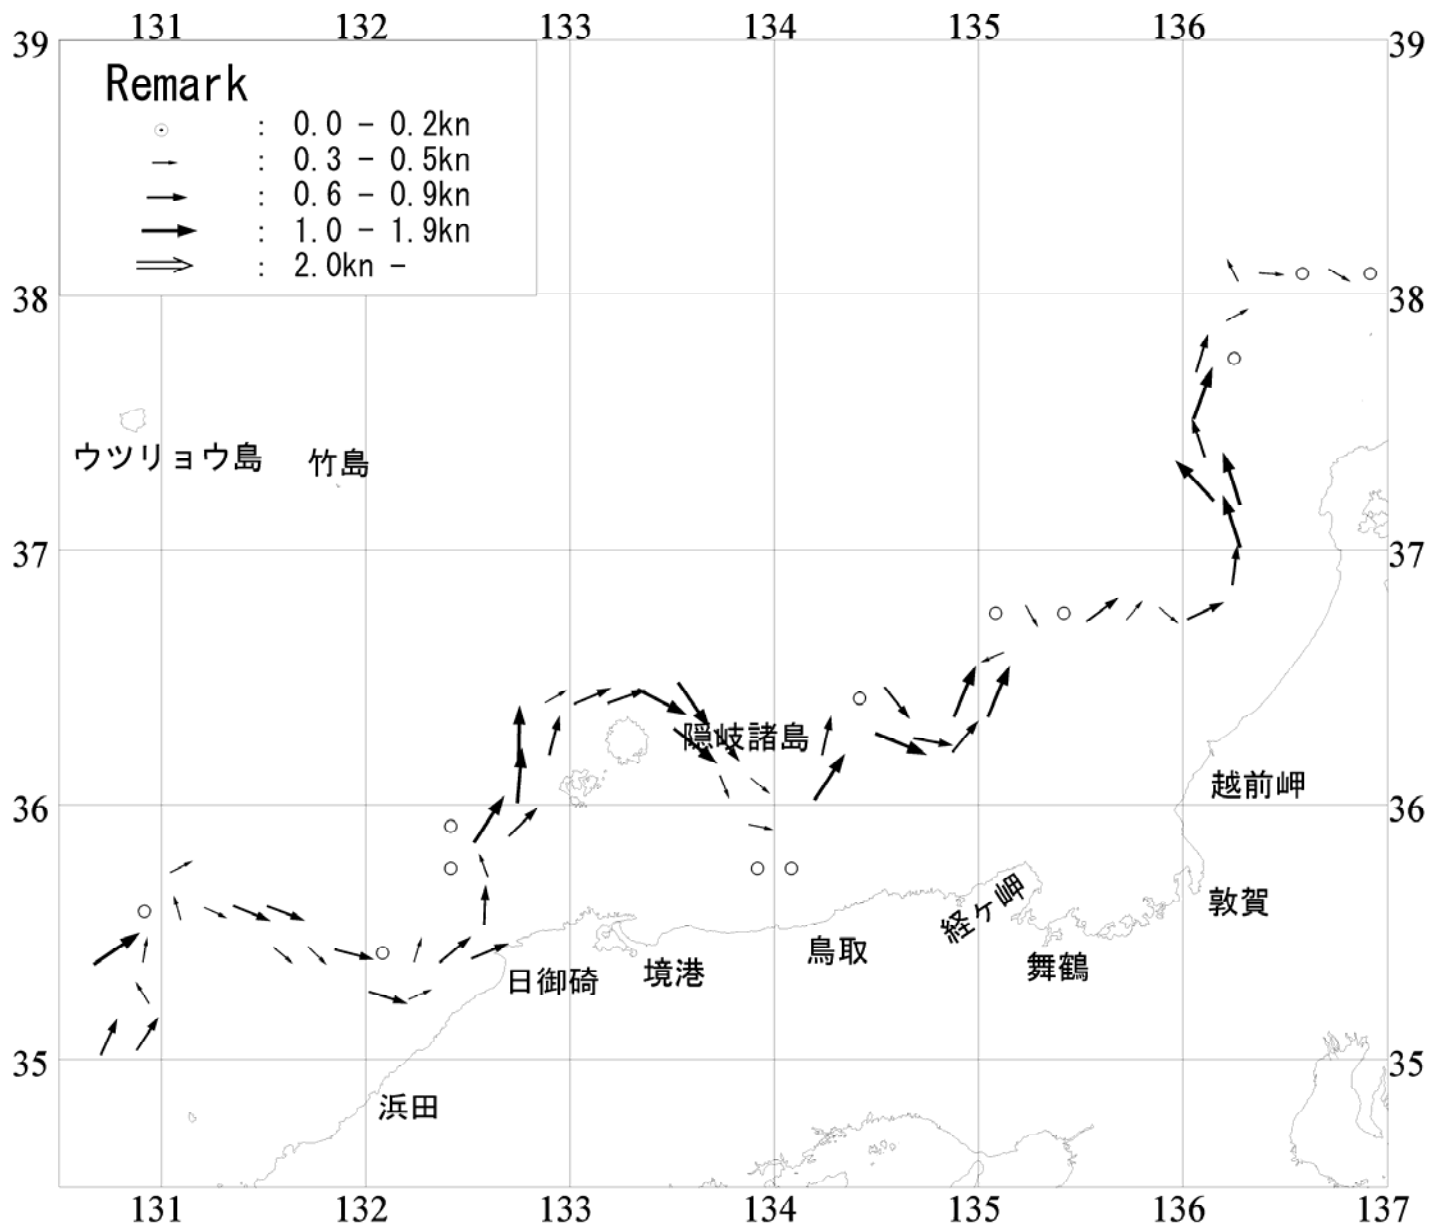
131 132 133 134 135 136

39 39

Remark
: 0.0 - 0.2kn
: 0.3 - 0.5kn
: 0.6 - 0.9kn
: 1.0 - 1.9kn
: 2.0kn -

38 38

ウツリョウ島
竹島

37 37

隠岐諸島

越前岬

36 36

敦賀
経ヶ岬
鳥取
舞鶴
日御碕
境港

35 35

浜田

131 132 133 134 135 136 137